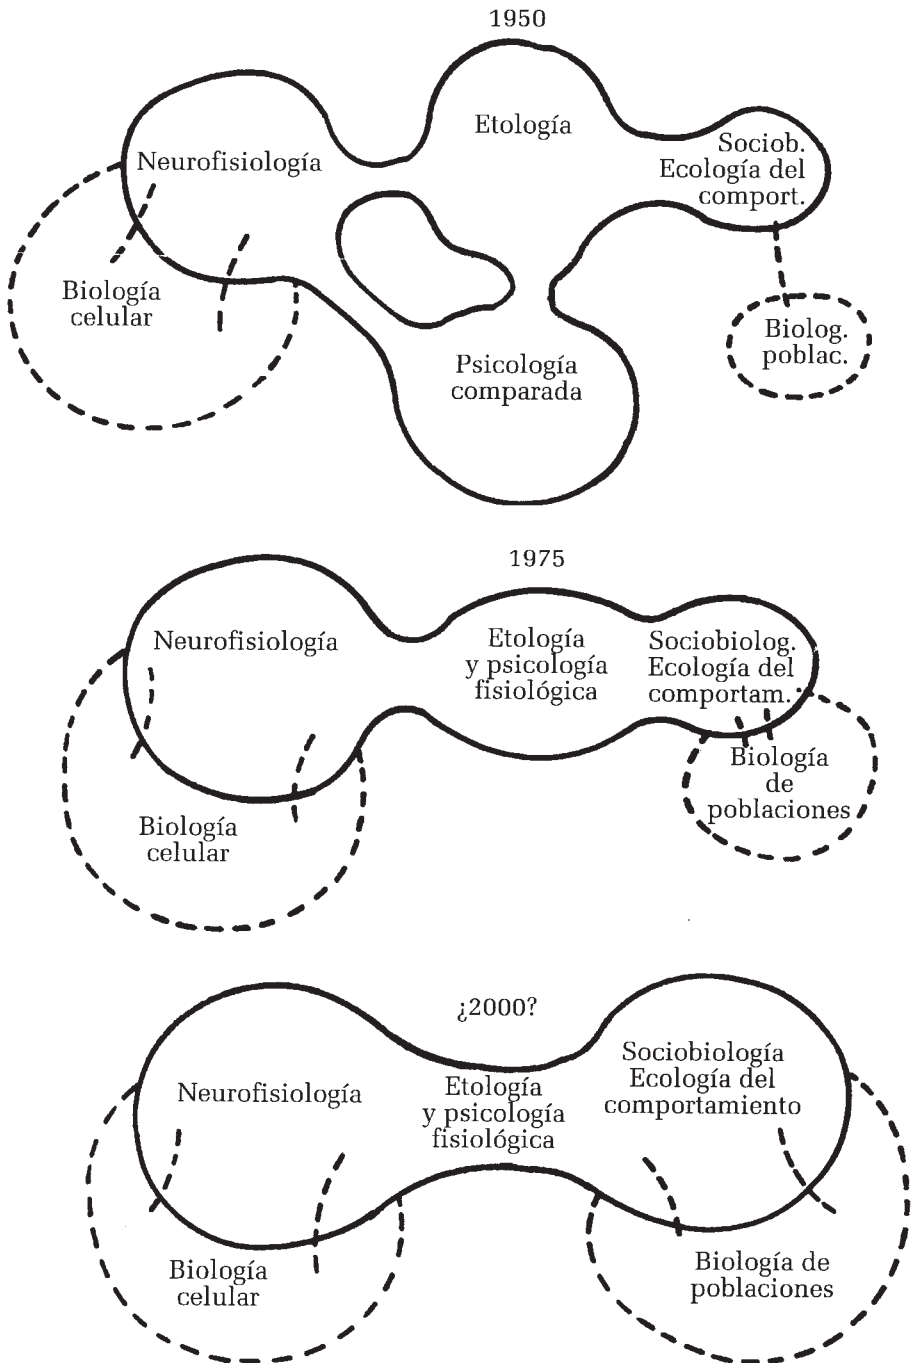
1950

Etología

Neurofisiología

Sociob.
Ecología del
comport.

Biología
celular

Biolog.
poblac.

Psicología
comparada

1975

Neurofisiología

Etología
y psicología
fisiológica

Sociobiolog.
Ecología del
comportam.

Biología
de
poblaciones

Biología
celular

¿2000?

Neurofisiología

Etología
y psicología
fisiológica

Sociobiología
Ecología del
comportamiento

Biología
celular

Biología de
poblaciones